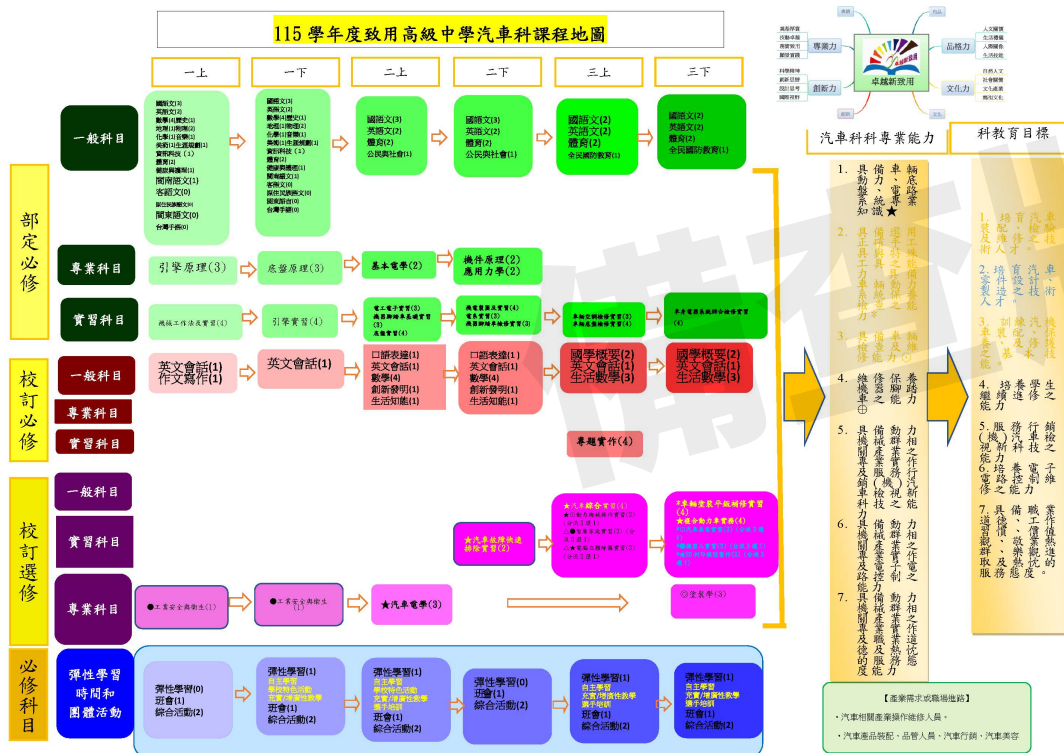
115 學年度致用高級中學汽車科課程地圖

一上 一下 二上 二下 三上 三下

部定必修

一般科目

國語文(3)
英語文(2)
數學(4)歷史(1)
地理(1)公民(1)
化學(1)音樂(1)
美術(1)生涯規劃(1)
資訊科技(1)
體育(2)
健康與護理(1)
閩南語文(1)
客語文(0)
原住民族語文(0)
閩東語文(0)
台灣手語(0)

國語文(3)
英語文(2)
數學(4)歷史(1)
地理(1)物理(1)
化學(1)音樂(1)
美術(1)生涯規劃(1)
資訊科技(1)
體育(2)
健康與護理(1)
閩南語文(1)
客語文(0)
原住民族語文(0)
閩東語文(0)
台灣手語(0)

國語文(3)
英語文(2)
體育(2)
公民與社會(1)

國語文(3)
英語文(2)
體育(2)
公民與社會(1)

國語文(2)
英語文(2)
體育(2)
全民國防教育(1)

國語文(2)
英語文(2)
體育(2)
全民國防教育(1)

專業科目

引擎原理(3)
底盤原理(3)
基本電學(2)
機件原理(2)
應用力學(2)

實習科目

機械工作法及實習(4)
引擎實習(4)
電工電子實習(3)
機器腳踏車基礎實習(3)
底盤實習(4)
機電實習及實習(4)
電系實習(4)
機器腳踏車檢修實習(3)
車輛空調檢修實習(3)
車輛底盤檢修實習(4)
車身電器系統綜合檢修實習(4)

校訂必修

一般科目

英文會話(1)
作文寫作(1)
英文會話(1)
口語表達(1)
英文會話(1)
數學(4)
創新發明(1)
生活知能(1)
口語表達(1)
英文會話(1)
數學(4)
創新發明(1)
生活知能(1)
國學概要(2)
英文會話(1)
生活數學(3)
國學概要(2)
英文會話(1)
生活數學(3)

專業科目

實習科目

專題實作(4)

校訂選修

一般科目

實習科目

★汽車故障快速排除實習(2)
★汽車綜合實習(1)
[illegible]
★車輛塗裝平板補修實習(4)
★綠色動力車實習(4)
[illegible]

專業科目

●工業安全與衛生(1)
●工業安全與衛生(1)
★汽車電學(3)
◎塗裝學(3)

必修科目

彈性學習時間和團體活動

彈性學習(0)
班會(1)
綜合活動(2)

彈性學習(1)
自主學習
學校特色活動
充實/增廣性教學
班會(1)
綜合活動(2)

彈性學習(1)
自主學習
學校特色活動
充實/增廣性教學
選手培訓
班會(1)
綜合活動(2)

彈性學習(0)
班會(1)
綜合活動(2)

彈性學習(1)
自主學習
充實/增廣性教學
選手培訓
班會(1)
綜合活動(2)

彈性學習(1)
自主學習
充實/增廣性教學
選手培訓
班會(1)
綜合活動(2)

專業力 創新力 品格力 文化力
卓越新致用

汽車科科專業能力

1. 具備基礎車輛、機電、電子知識與實務技能。
2. 具備正確工具之使用及實務能力。
3. 具備汽車修護技術能力。
4. 具備汽車電學原理之理解。
5. 具備汽車產業服務之能力。
6. 具備車輛相關產業之職業道德。
7. 具備汽車相關產業之職業倫理及態度。

科教育目標

1. 培養汽車技術人才。
2. 培養汽車專業人才。
3. 培養汽車產業之人才。
4. 培養學生繼續進修之能力。
5. 培養服務熱忱。
6. 培養職業道德。
7. 培養具備敬業樂群之態度。

【產業需求或職場進路】
・汽車相關產業操作維修人員。
・汽車產品裝配、品管人員、汽車行銷、汽車美容